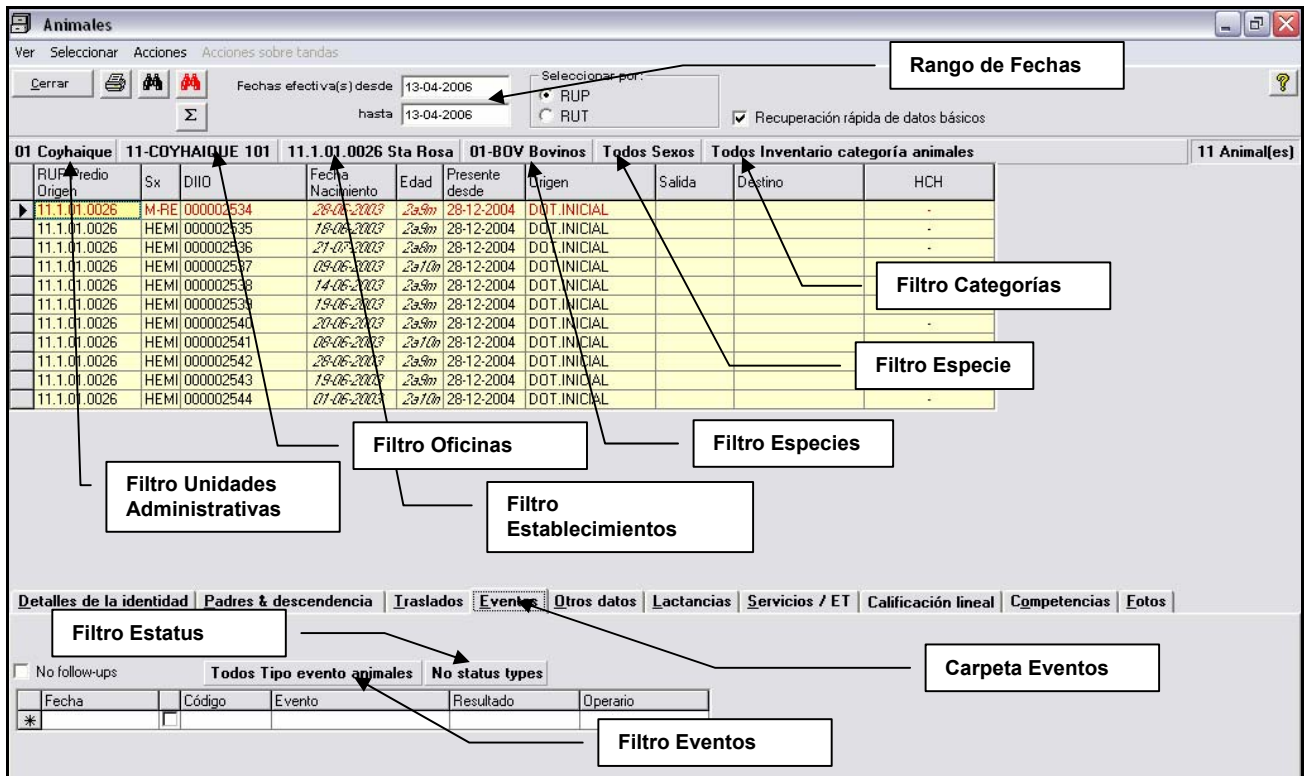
Animales

Ver Seleccionar Acciones Acciones sobre tandas

Cerrar

Fechas efectiva(s) desde 13-04-2006

hasta 13-04-2006

Seleccionar por:
RUP
RUT

Rango de Fechas

Recuperación rápida de datos básicos

01 Coyhaique | 11-COYHAIQUE 101 | 11.1.01.0026 Sta Rosa | 01-BOV Bovinos | Todos Sexos | Todos Inventario categoría animales | 11 Animal(es)

| RUP Predio Origen | Sx | DIIO | Fecha Nacimiento | Edad | Presente desde | Origen | Salida | Destino | HCH |
|---|---|---|---|---|---|---|---|---|---|
| 11.1.01.0026 | M-RE | 000002534 | 28-06-2003 | 2a9m | 28-12-2004 | DOT.INICIAL | | | - |
| 11.1.01.0026 | HEMI | 000002535 | 18-06-2003 | 2a9m | 28-12-2004 | DOT.INICIAL | | | - |
| 11.1.01.0026 | HEMI | 000002536 | 21-07-2003 | 2a8m | 28-12-2004 | DOT.INICIAL | | | - |
| 11.1.01.0026 | HEMI | 000002537 | 09-06-2003 | 2a10m | 28-12-2004 | DOT.INICIAL | | | - |
| 11.1.01.0026 | HEMI | 000002538 | 14-06-2003 | 2a9m | 28-12-2004 | DOT.INICIAL | | | |
| 11.1.01.0026 | HEMI | 000002539 | 19-06-2003 | 2a9m | 28-12-2004 | DOT.INICIAL | | | |
| 11.1.01.0026 | HEMI | 000002540 | 20-06-2003 | 2a9m | 28-12-2004 | DOT.INICIAL | | | - |
| 11.1.01.0026 | HEMI | 000002541 | 08-06-2003 | 2a10m | 28-12-2004 | DOT.INICIAL | | | |
| 11.1.01.0026 | HEMI | 000002542 | 28-06-2003 | 2a9m | 28-12-2004 | DOT.INICIAL | | | |
| 11.1.01.0026 | HEMI | 000002543 | 19-06-2003 | 2a9m | 28-12-2004 | DOT.INICIAL | | | |
| 11.1.01.0026 | HEMI | 000002544 | 01-06-2003 | 2a10m | 28-12-2004 | DOT.INICIAL | | | - |

Filtro Categorías

Filtro Especie

Filtro Oficinas

Filtro Especies

Filtro Unidades Administrativas

Filtro Establecimientos

Detalles de la identidad | Padres & descendencia | Traslados | Eventos | Otros datos | Lactancias | Servicios / ET | Calificación lineal | Competencias | Fotos

Filtro Estatus

Carpeta Eventos

No follow-ups

Todos Tipo evento animales | No status types

| Fecha | | Código | Evento | Resultado | Operario |
|---|---|---|---|---|---|
| | | | | | |

Filtro Eventos